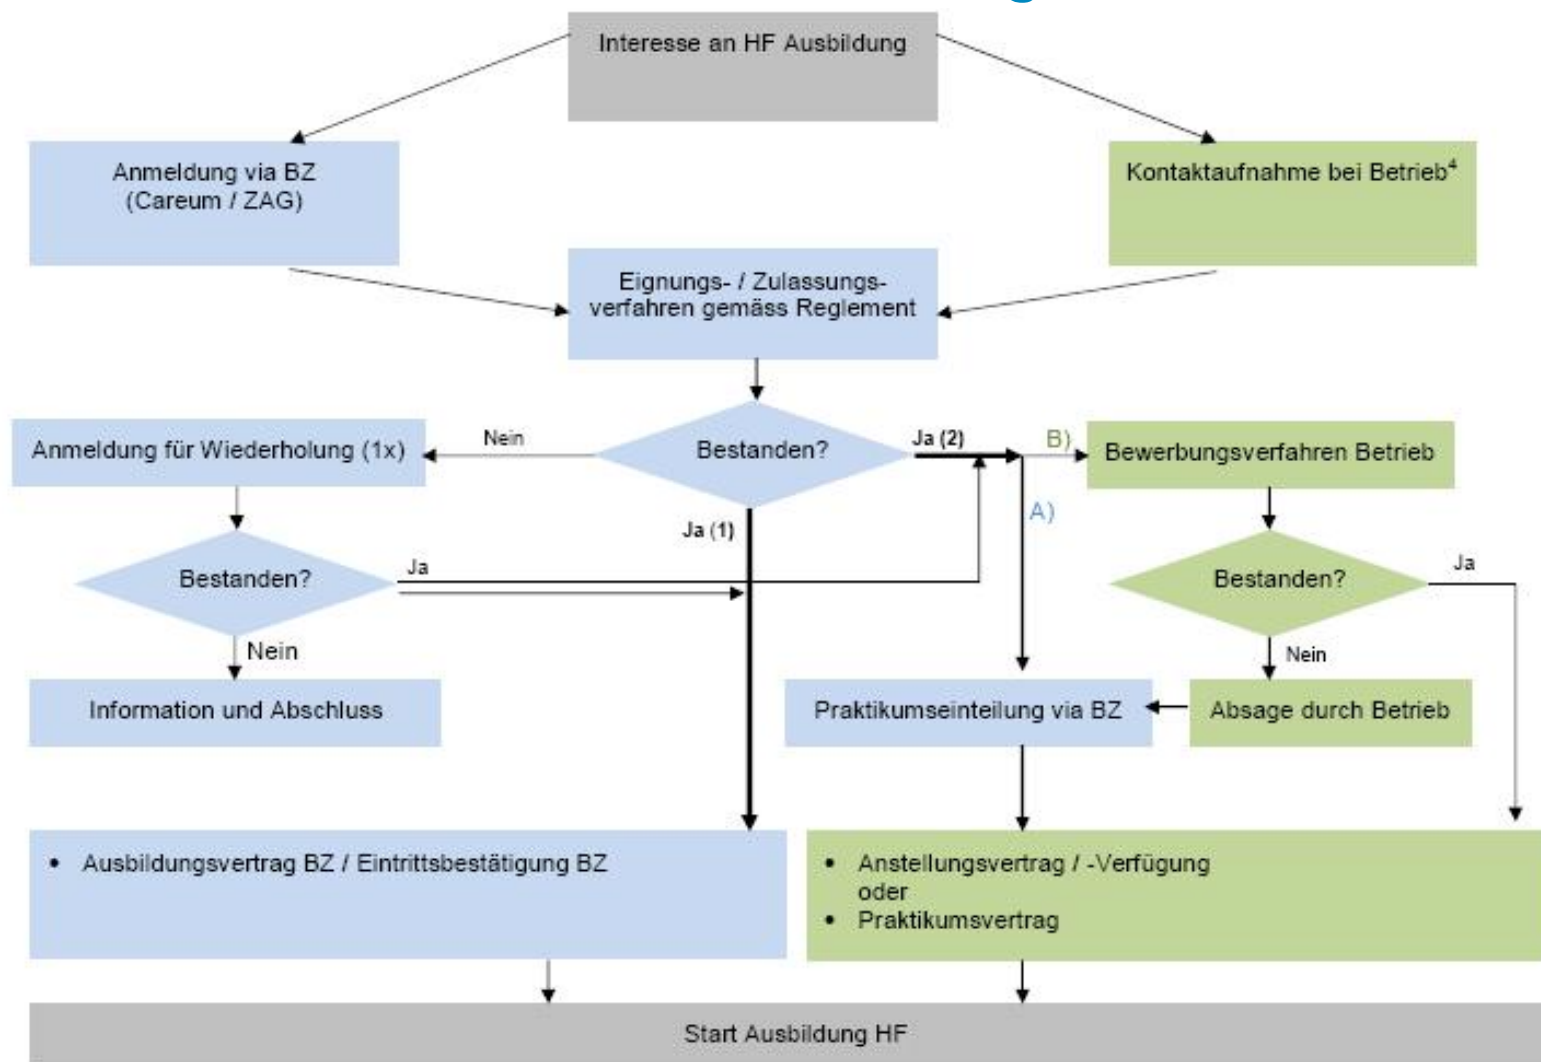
Interesse an HF Ausbildung

Anmeldung via BZ (Careum / ZAG)

Kontaktaufnahme bei Betrieb$^4$

Eignungs- / Zulassungsverfahren gemäss Reglement

Anmeldung für Wiederholung (1x)

Nein

Bestanden?

Ja (2)

B)

Bewerbungsverfahren Betrieb

A)

Ja (1)

Bestanden?

Ja

Bestanden?

Ja

Nein

Nein

Information und Abschluss

Praktikumseinteilung via BZ

Absage durch Betrieb

• Ausbildungsvertrag BZ / Eintrittsbestätigung BZ

• Anstellungsvertrag / -Verfügung oder
• Praktikumsvertrag

Start Ausbildung HF